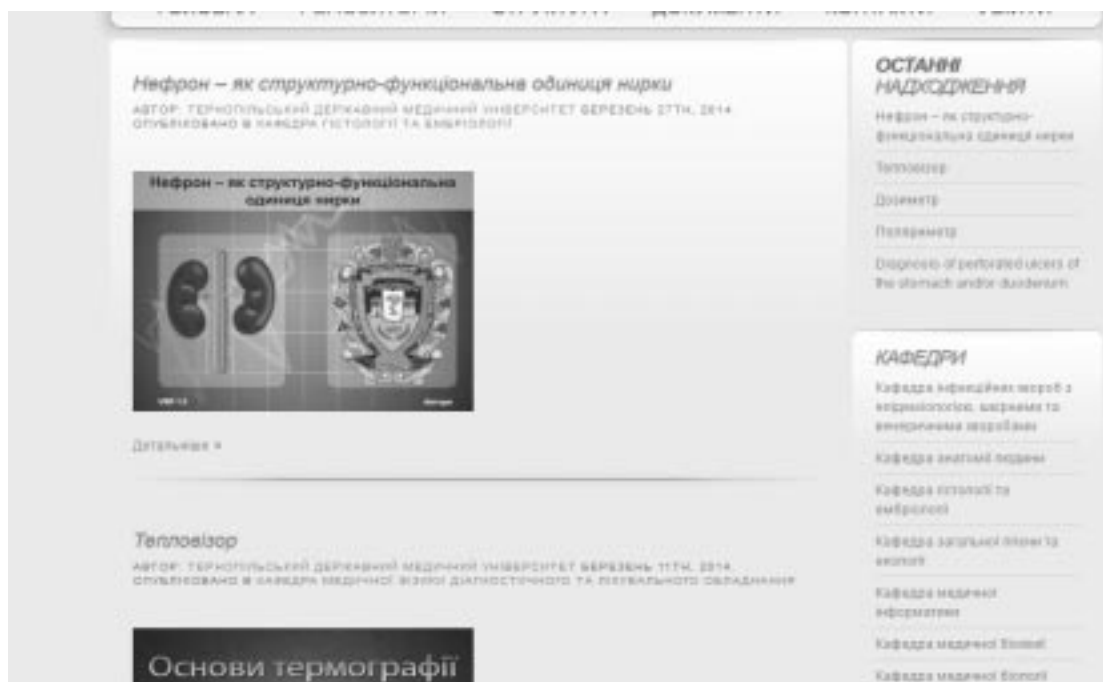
Нефрон – як структурно-функціональна одиниця нирки

АВТОР: ТЕРНОПІЛЬСЬКИЙ ДЕРЖАВНИЙ МЕДИЧНИЙ УНІВЕРСИТЕТ БЕРЕЗЕНЬ 27TH, 2014
ОПУБЛІКОВАНО В КАФЕДРА ГІСТОЛОГІЇ ТА ЕМБРІОЛОГІЇ

Нефрон – як структурно-функціональна одиниця нирки

Детальніше »

Тепловізор

АВТОР: ТЕРНОПІЛЬСЬКИЙ ДЕРЖАВНИЙ МЕДИЧНИЙ УНІВЕРСИТЕТ БЕРЕЗЕНЬ 11TH, 2014
ОПУБЛІКОВАНО В КАФЕДРА МЕДИЧНОЇ ФІЗИКИ ДІАГНОСТИЧНОГО ТА ЛІКУВАЛЬНОГО ОБЛАДНАННЯ

Основи термографії

ОСТАННІ НАДХОДЖЕННЯ

Нефрон – як структурно-функціональна одиниця нирки

Тепловізор

Дозиметр

Поляриметр

Diagnosis of perforated ulcers of the stomach and/or duodenum

КАФЕДРИ

Кафедра інфекційних хвороб з епідеміологією, шкірними та венеричними хворобами

Кафедра анатомії людини

Кафедра гістології та ембріології

Кафедра загальної гігієни та екології

Кафедра медичної інформатики

Кафедра медичної біохімії

Кафедра медичної біології